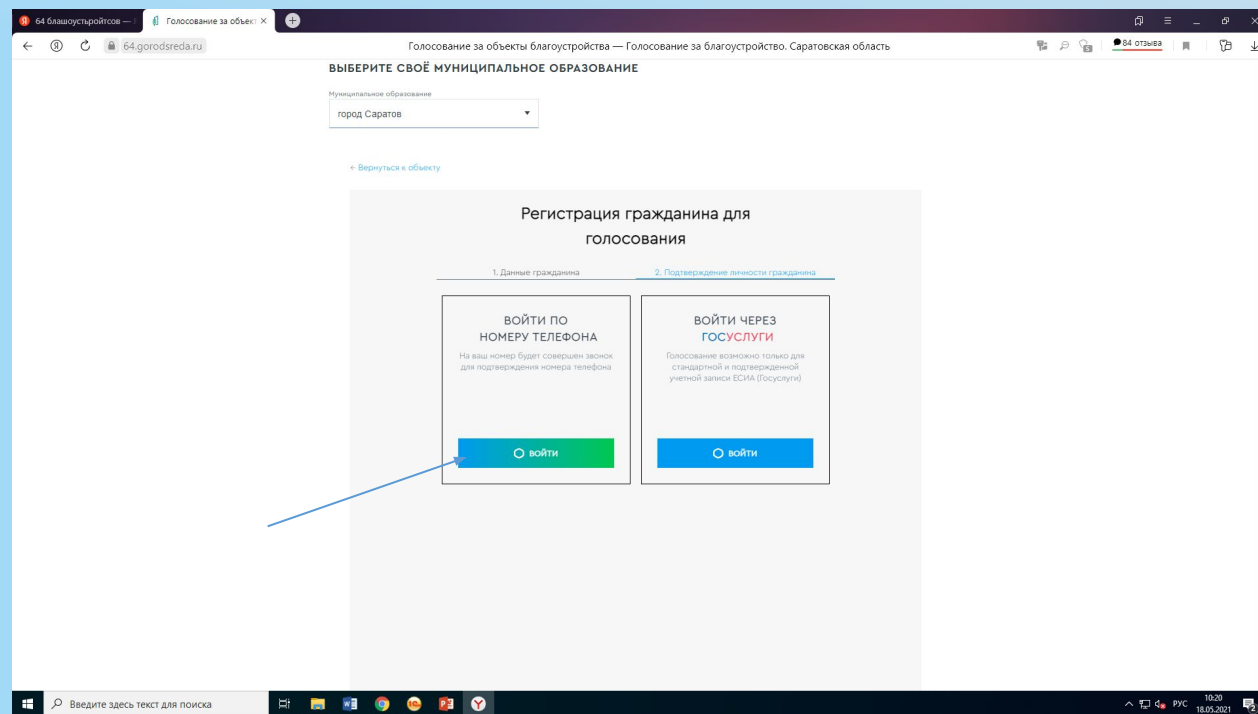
64 блашоустьройтсов — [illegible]   Голосование за объект ×

64.gorodsreda.ru   Голосование за объекты благоустройства — Голосование за благоустройство. Саратовская область   84 отзыва

ВЫБЕРИТЕ СВОЁ МУНИЦИПАЛЬНОЕ ОБРАЗОВАНИЕ

Муниципальное образование
город Саратов

← Вернуться к объекту

Регистрация гражданина для голосования

1. Данные гражданина   2. Подтверждение личности гражданина

ВОЙТИ ПО НОМЕРУ ТЕЛЕФОНА
На ваш номер будет совершен звонок для подтверждения номера телефона
ВОЙТИ

ВОЙТИ ЧЕРЕЗ ГОСУСЛУГИ
Голосование возможно только для стандартной и подтвержденной учетной записи ЕСИА (Госуслуги)
ВОЙТИ

Введите здесь текст для поиска   РУС 10:20 18.05.2021